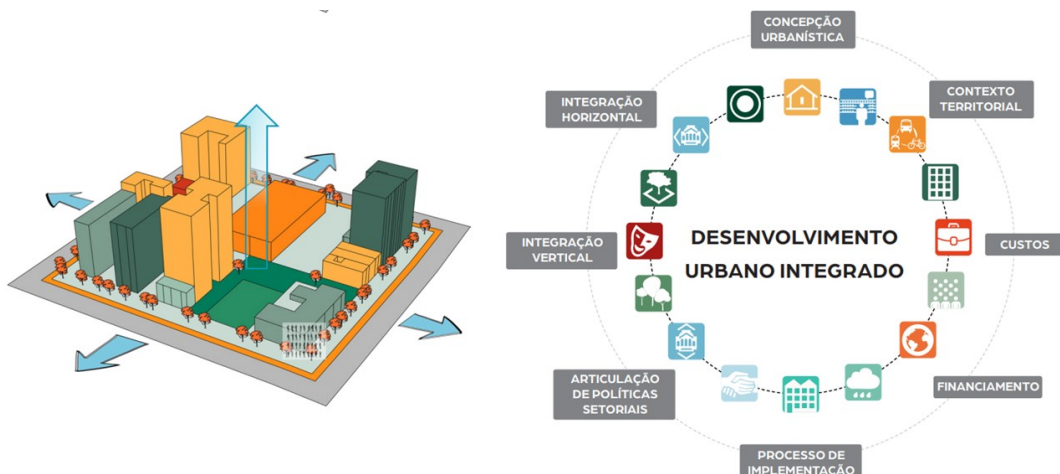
CONCEPÇÃO URBANÍSTICA

CONTEXTO TERRITORIAL

INTEGRAÇÃO HORIZONTAL

DESENVOLVIMENTO URBANO INTEGRADO

INTEGRAÇÃO VERTICAL

CUSTOS

FINANCIAMENTO

ARTICULAÇÃO DE POLÍTICAS SETORIAIS

PROCESSO DE IMPLEMENTAÇÃO